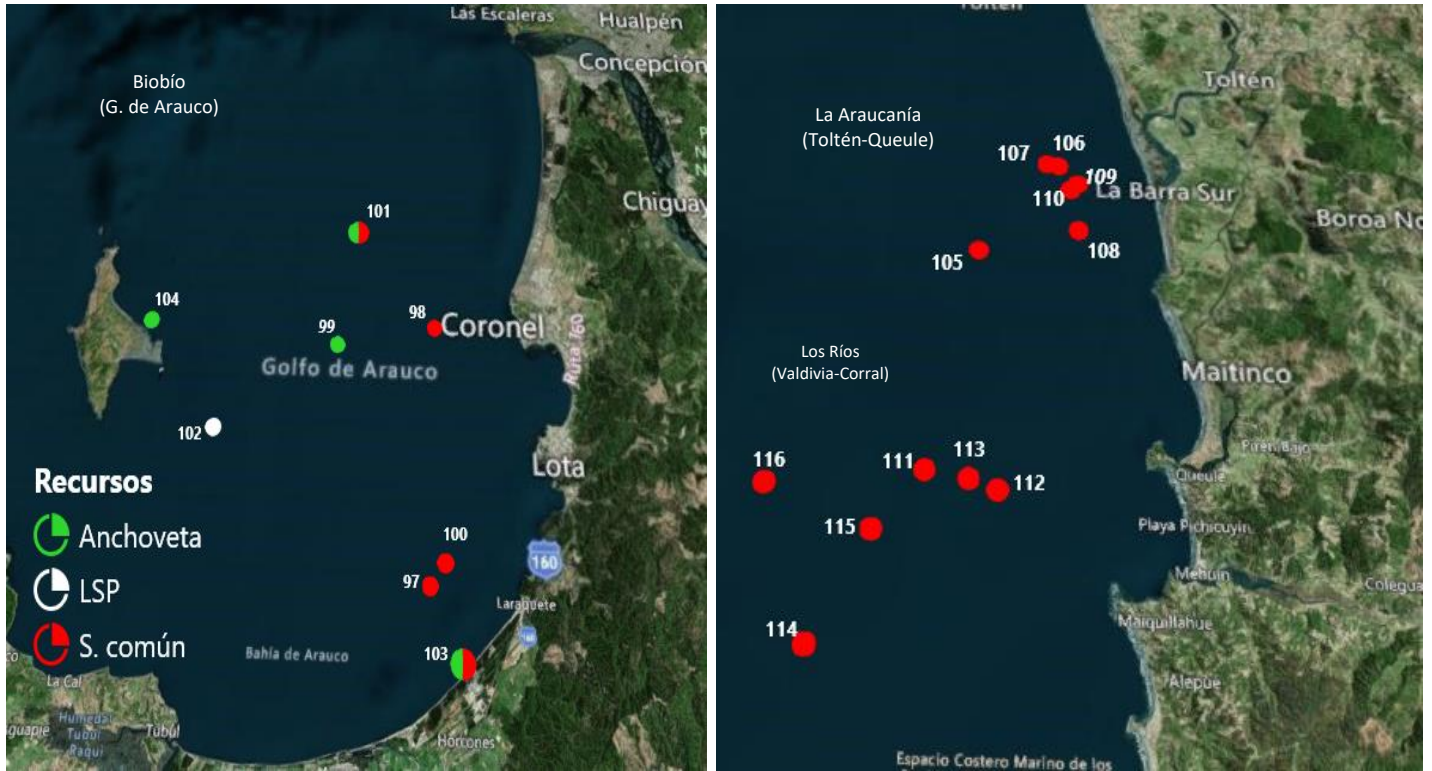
Las Escaleras
Hualpén
Concepción
Biobío
(G. de Arauco)
Chiguay
101
104
98
Coronel
99
Ruta 160
Golfo de Arauco
102
Lota
Recursos
Anchoveta
LSP
S. común
100
160
97
Laraquete
Bahía de Arauco
103
La Cal
Humedal Tubul Raqui
Tubul
Horcones

Toltén
Toltén
La Araucanía
(Toltén-Queule)
107
106
109
La Barra Sur
110
Boroa No
105
108
Los Ríos
(Valdivia-Corral)
Maitinco
Pirén Bajo
116
111
113
112
Queule
115
Playa Pichicuyín
Mehuín
Colegua
Mariquillahue
114
Alepúe
Espacio Costero Marino de los